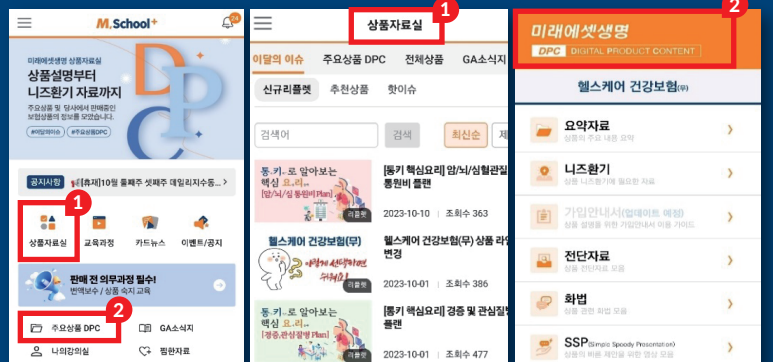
M.School+

미래에셋생명 상품자료실
상품설명부터
니즈환기 자료까지
주요상품 및 당사에서 판매중인 보험상품의 정보를 모았습니다.
#이달의이슈 #주요상품DPC

DPC

공지사항 [휴재]10월 둘째주 셋째주 매일리지수동...

1
상품자료실 교육과정 카드뉴스 이벤트/공지

판매 전 의무과정 필수!
번역보수 / 상품 숙지 교육

2
주요상품 DPC GA소식지
나의강의실 핑판자료

1
상품자료실

이달의 이슈 주요상품 DPC 전체상품 GA소식지
신규리플렛 추천상품 핫이슈

검색어 검색 최신순 필터

통.키.로 알아보는 핵심 요.리
[통키 핵심요리] 암/뇌/심혈관질 통원비 플랜
리플렛
2023-10-10 | 조회수 363

헬스케어 건강보험(무)
헬스케어 건강보험(무) 상품 라인 변경
리플렛
2023-10-01 | 조회수 386

통.키.로 알아보는 핵심 요.리
[통키 핵심요리] 경증 및 관심질 플랜
리플렛
2023-10-01 | 조회수 477

2
미래에셋생명
DPC DIGITAL PRODUCT CONTENT

헬스케어 건강보험(무)

요약자료
상품 주요 내용 요약

니즈환기
상품 니즈환기에 필요한 자료

가입안내서(업데이트 예정)
상품의 가입 및 유의사항에 이용 가이드

전단자료
상품 전단자료 모음

화법
상품 화법 모음

SSP(Simple Speedy Presentation)
상품의 핵심 제안을 위한 영상 모음